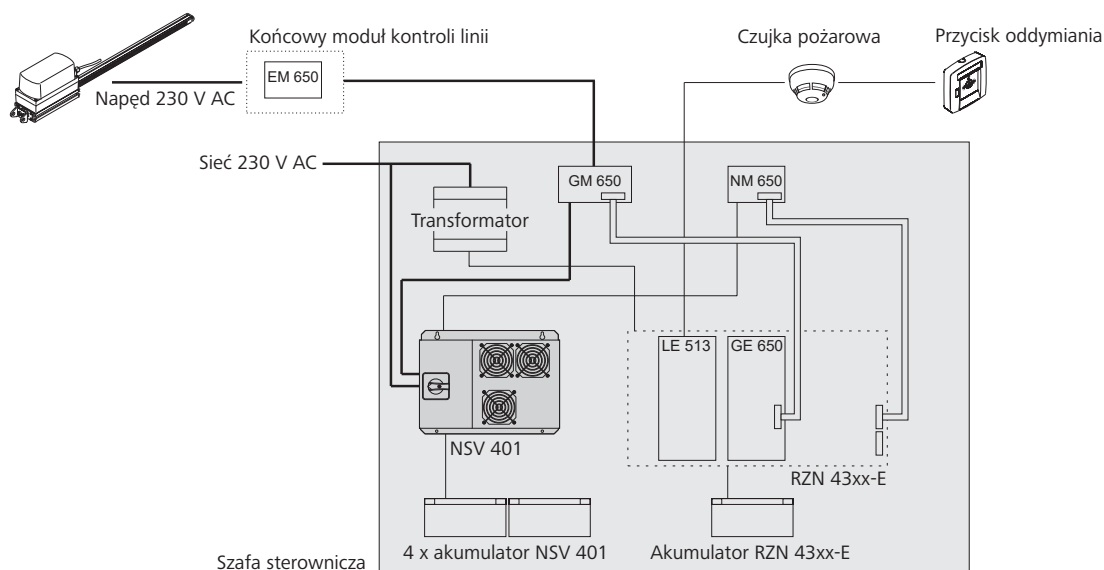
Końcowy moduł kontroli linii
EM 650
Napęd 230 V AC
Czujka pożarowa
Przycisk oddymiania
Sieć 230 V AC
GM 650
NM 650
Transformator
LE 513
GE 650
NSV 401
RZN 43xx-E
4 x akumulator NSV 401
Akumulator RZN 43xx-E
Szafa sterownicza